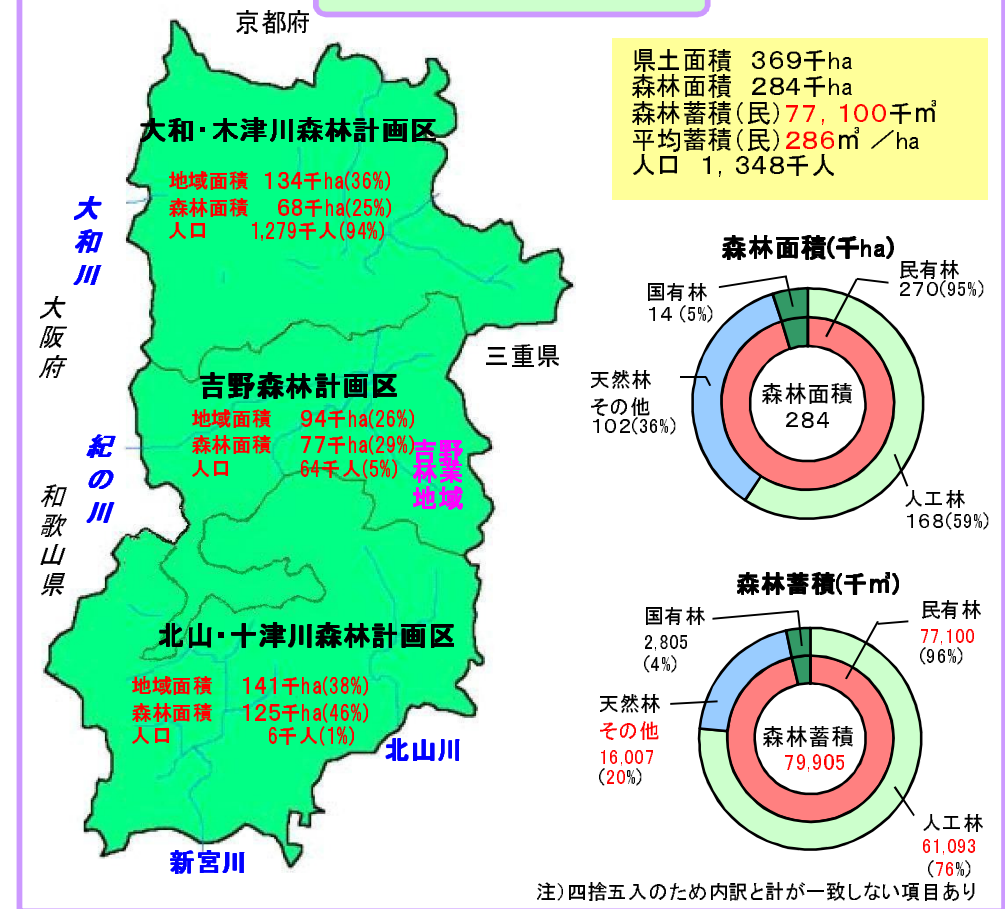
京都府

大和・木津川森林計画区

地域面積　134千ha(36%)
森林面積　68千ha(25%)
人口　1,279千人(94%)

大和川

大阪府

三重県

吉野森林計画区

地域面積　94千ha(26%)
森林面積　77千ha(29%)
人口　64千人(5%)

吉野林業地域

紀の川

和歌山県

北山・十津川森林計画区

地域面積　141千ha(38%)
森林面積　125千ha(46%)
人口　6千人(1%)

北山川

新宮川

県土面積　369千ha
森林面積　284千ha
森林蓄積(民)77，100千m³
平均蓄積(民)286m³／ha
人口　1，348千人

森林面積(千ha)

国有林
14 (5%)

民有林
270(95%)

天然林
その他
102(36%)

森林面積
284

人工林
168(59%)

森林蓄積(千m³)

国有林
2,805
(4%)

民有林
77,100
(96%)

天然林
その他
16,007
(20%)

森林蓄積
79,905

人工林
61,093
(76%)

注）四捨五入のため内訳と計が一致しない項目あり